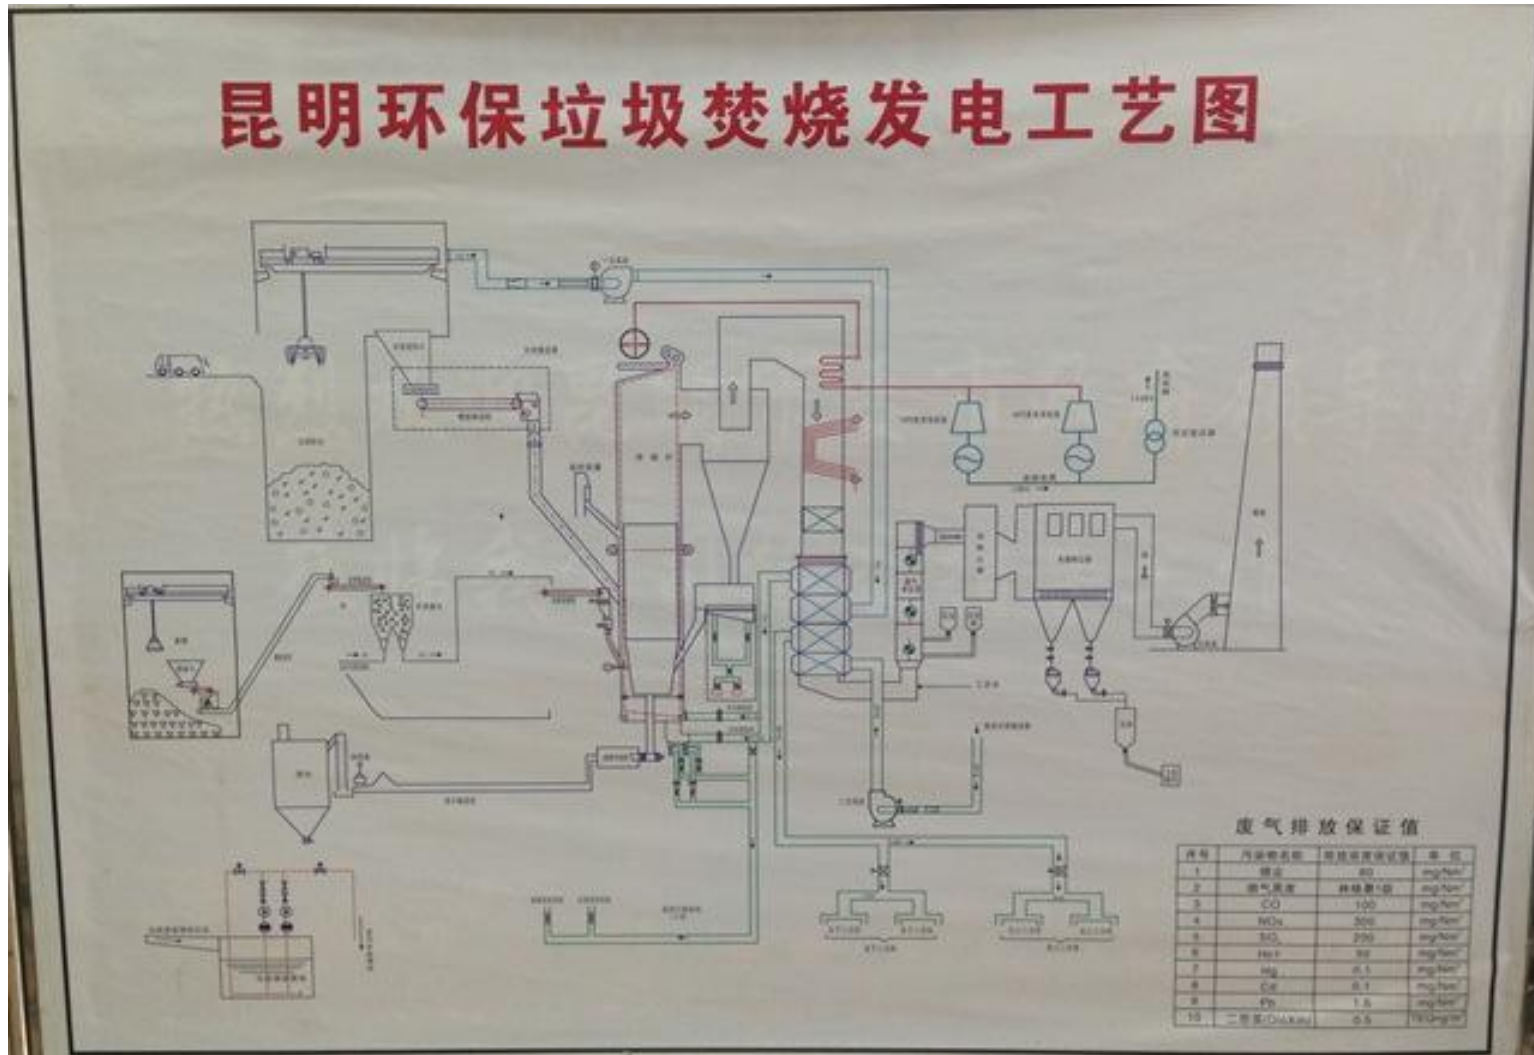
昆明环保垃圾焚烧发电工艺图

废气排放保证值

| 序号 | 污染物名称 | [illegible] | 单位 |
|---|---|---|---|
| 1 | 烟尘 | 80 | mg/Nm³ |
| 2 | 烟气黑度 | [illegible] | mg/Nm³ |
| 3 | CO | 100 | mg/Nm³ |
| 4 | NOx | 300 | mg/Nm³ |
| 5 | $SO_2$ | 260 | mg/Nm³ |
| 6 | HCl | 50 | mg/Nm³ |
| 7 | Hg | 0.1 | mg/Nm³ |
| 8 | Cd | 0.1 | mg/Nm³ |
| 9 | Pb | 1.6 | mg/Nm³ |
| 10 | 二噁英(Dioxins) | 0.5 | TEQng/m³ |